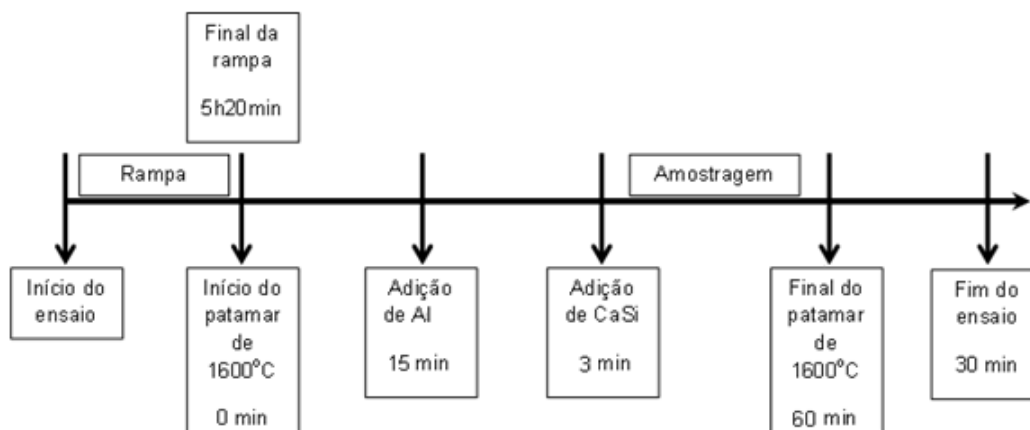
Final da rampa

5h20min

Rampa

Amostragem

Início do ensaio

Início do patamar de 1600ºC

0 min

Adição de Al

15 min

Adição de CaSi

3 min

Final do patamar de 1600ºC

60 min

Fim do ensaio

30 min